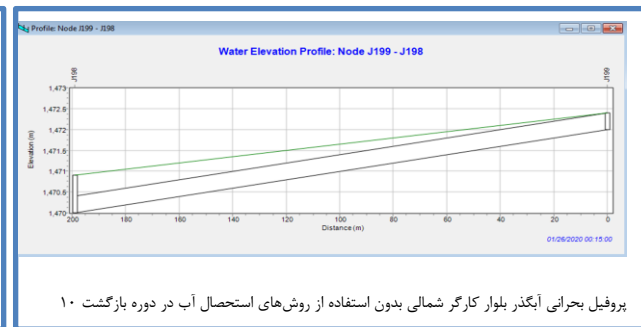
Profile: Node J199 - J198

Water Elevation Profile: Node J199 - J198

J198

J199

1,473
1,472.5
1,472
1,471.5
1,471
1,470.5
1,470

Elevation (m)

200 180 160 140 120 100 80 60 40 20 0

Distance (m)

01/26/2020 00:15:00

پروفیل بحرانی آبگذر بلوار کارگر شمالی بدون استفاده از روش‌های استحصال آب در دوره بازگشت ۱۰